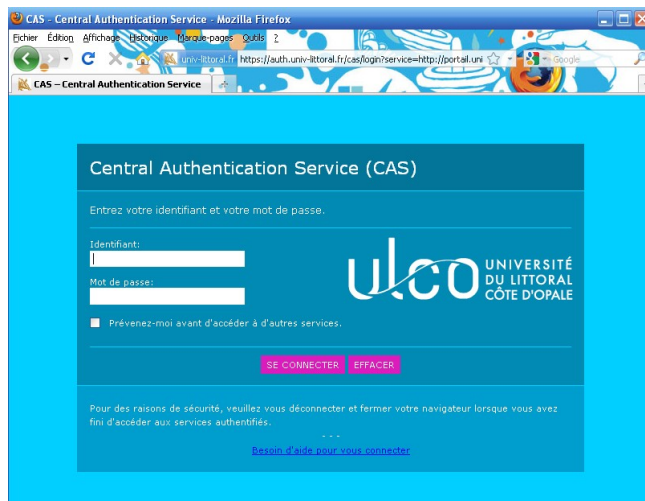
CAS - Central Authentication Service - Mozilla Firefox

Fichier Édition Affichage Historique Marque-pages Outils ?

univ-littoral.fr https://auth.univ-littoral.fr/cas/login?service=http://portail.uni

Google

CAS – Central Authentication Service

Central Authentication Service (CAS)

Entrez votre identifiant et votre mot de passe.

Identifiant:

Mot de passe:

Prévenez-moi avant d'accéder à d'autres services.

ulco UNIVERSITÉ DU LITTORAL CÔTE D'OPALE

SE CONNECTER EFFACER

Pour des raisons de sécurité, veuillez vous déconnecter et fermer votre navigateur lorsque vous avez fini d'accéder aux services authentifiés.

- - -

Besoin d'aide pour vous connecter